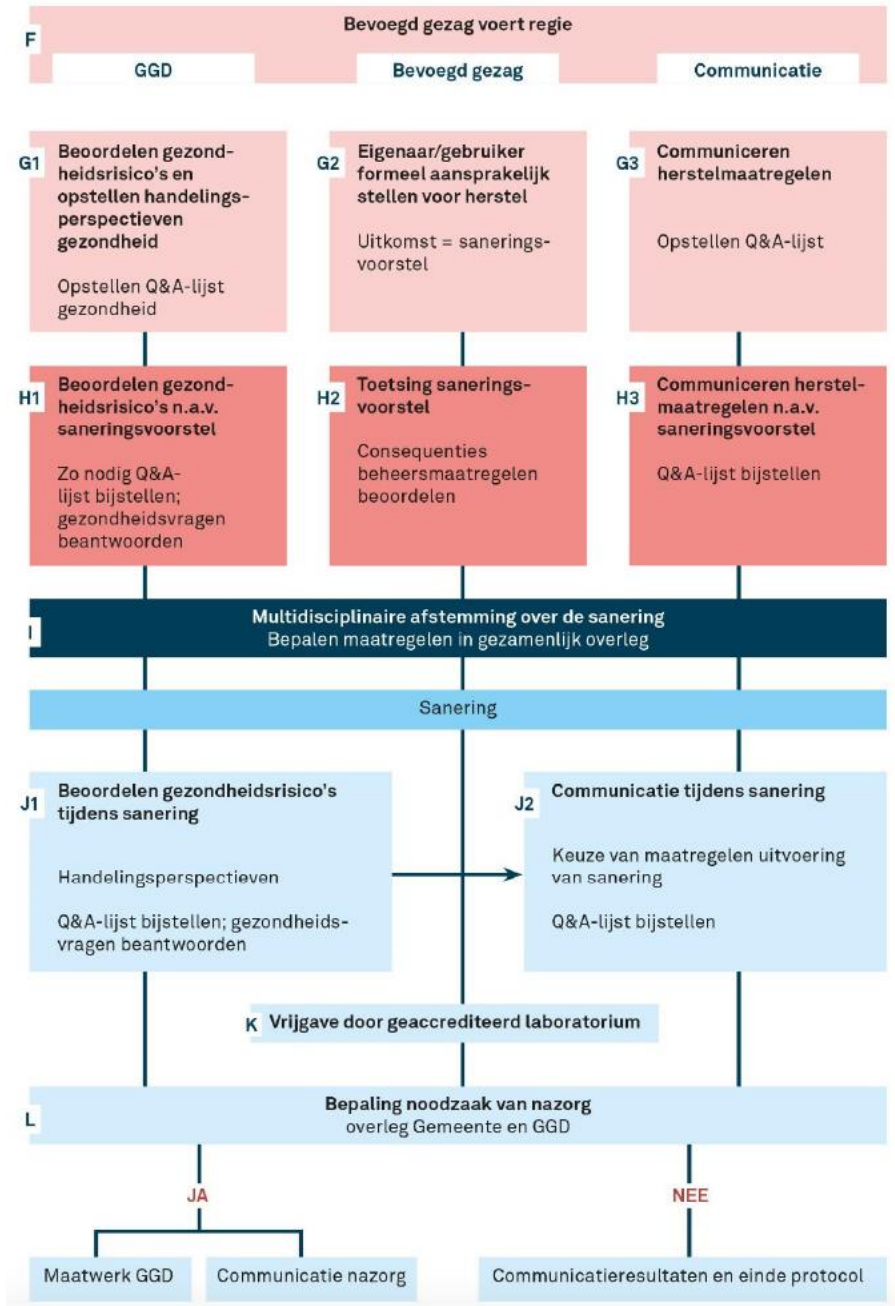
F

Bevoegd gezag voert regie

GGD

Bevoegd gezag

Communicatie

G1 Beoordelen gezondheidsrisico's en opstellen handelingsperspectieven gezondheid

Opstellen Q&A-lijst gezondheid

G2 Eigenaar/gebruiker formeel aansprakelijk stellen voor herstel

Uitkomst = saneringsvoorstel

G3 Communiceren herstelmaatregelen

Opstellen Q&A-lijst

H1 Beoordelen gezondheidsrisico's n.a.v. saneringsvoorstel

Zo nodig Q&A-lijst bijstellen; gezondheidsvragen beantwoorden

H2 Toetsing saneringsvoorstel

Consequenties beheersmaatregelen beoordelen

H3 Communiceren herstelmaatregelen n.a.v. saneringsvoorstel

Q&A-lijst bijstellen

I Multidisciplinaire afstemming over de sanering
Bepalen maatregelen in gezamenlijk overleg

Sanering

J1 Beoordelen gezondheidsrisico's tijdens sanering

Handelingsperspectieven

Q&A-lijst bijstellen; gezondheidsvragen beantwoorden

J2 Communicatie tijdens sanering

Keuze van maatregelen uitvoering van sanering

Q&A-lijst bijstellen

K Vrijgave door geaccrediteerd laboratorium

L Bepaling noodzaak van nazorg
overleg Gemeente en GGD

JA

NEE

Maatwerk GGD

Communicatie nazorg

Communicatieresultaten en einde protocol